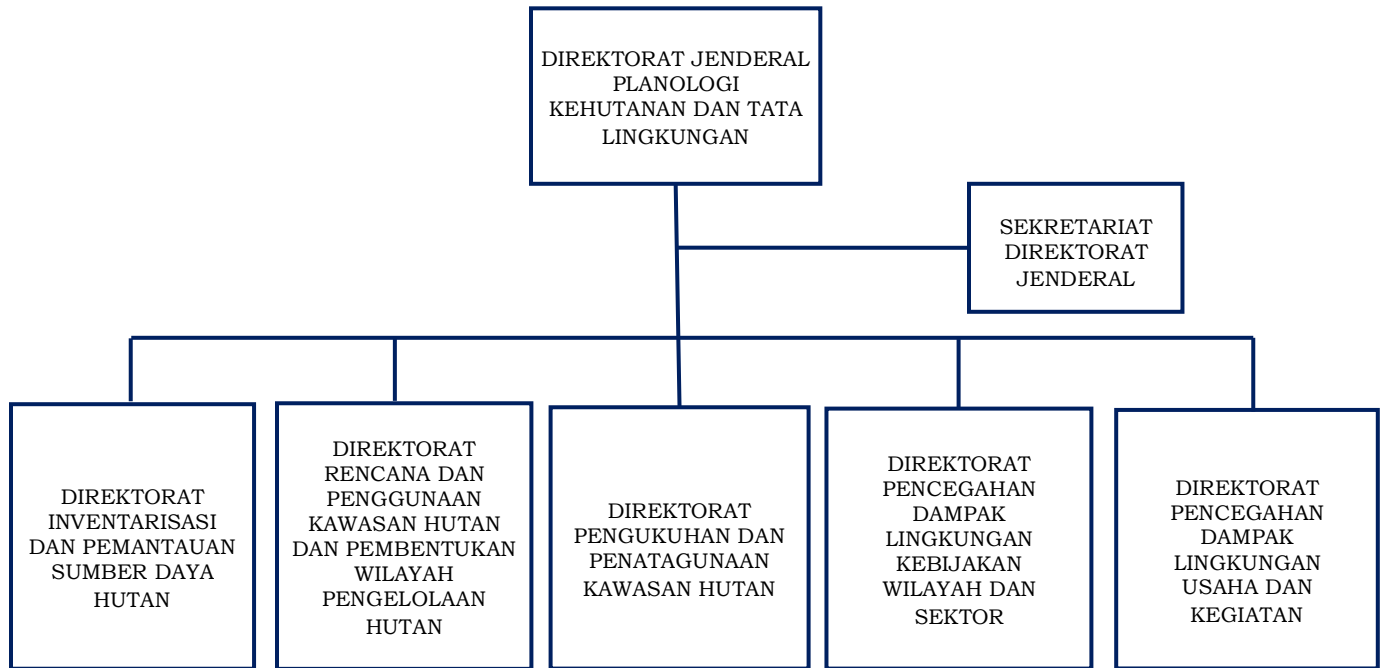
DIREKTORAT JENDERAL PLANOLOGI KEHUTANAN DAN TATA LINGKUNGAN

SEKRETARIAT DIREKTORAT JENDERAL

DIREKTORAT INVENTARISASI DAN PEMANTAUAN SUMBER DAYA HUTAN

DIREKTORAT RENCANA DAN PENGGUNAAN KAWASAN HUTAN DAN PEMBENTUKAN WILAYAH PENGELOLAAN HUTAN

DIREKTORAT PENGUKUHAN DAN PENATAGUNAAN KAWASAN HUTAN

DIREKTORAT PENCEGAHAN DAMPAK LINGKUNGAN KEBIJAKAN WILAYAH DAN SEKTOR

DIREKTORAT PENCEGAHAN DAMPAK LINGKUNGAN USAHA DAN KEGIATAN